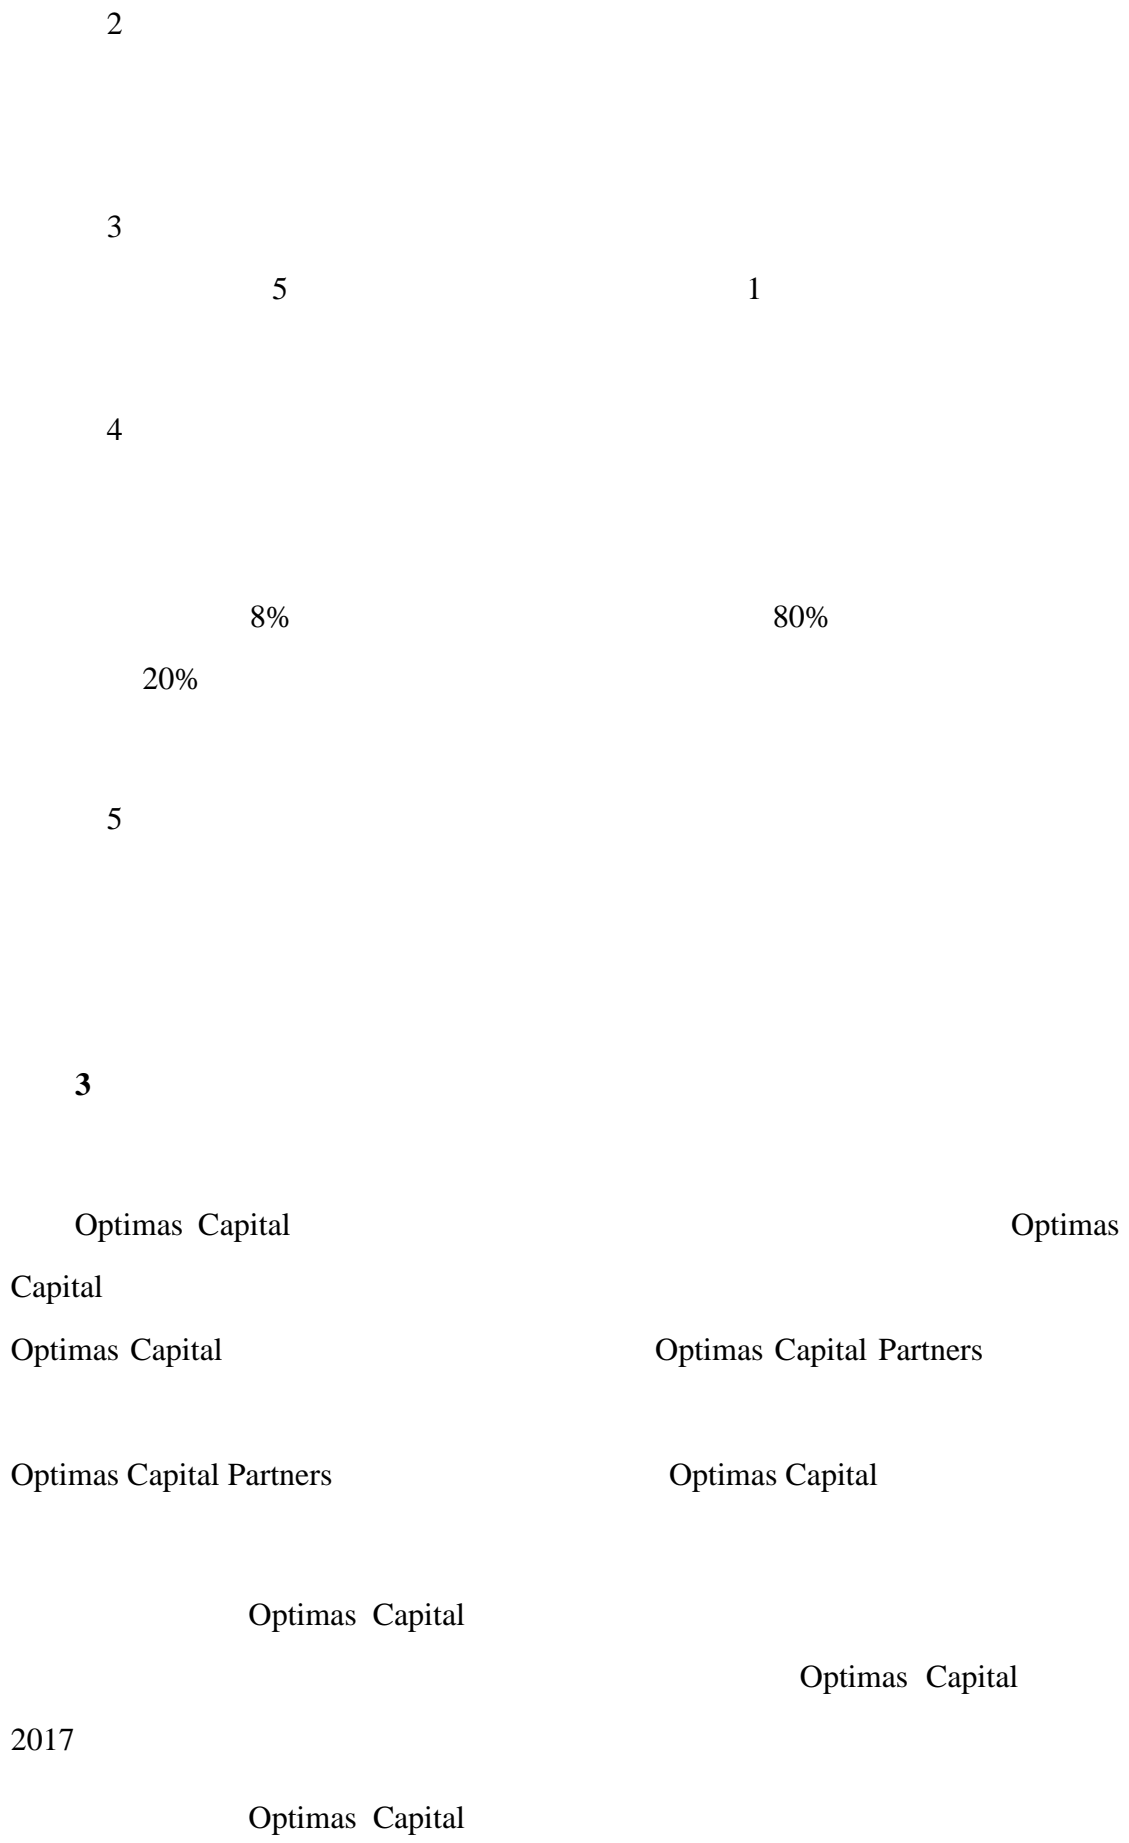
2

3

5 1

4

8% 80%

20%

5

**3**

Optimas Capital Optimas Capital

Optimas Capital Optimas Capital Partners

Optimas Capital Partners Optimas Capital

Optimas Capital

Optimas Capital

2017

Optimas Capital